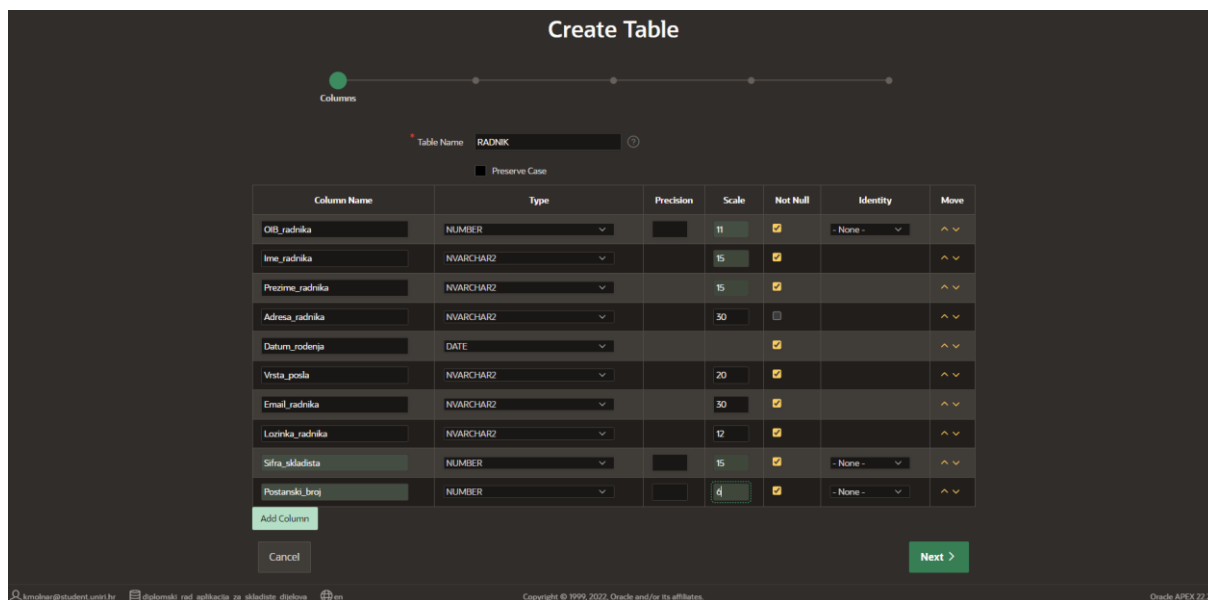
Create Table

Columns

* Table Name RADNIK

Preserve Case

| Column Name | Type | Precision | Scale | Not Null | Identity | Move |
|---|---|---|---|---|---|---|
| OIB_radnika | NUMBER | | 11 | ☑ | - None - | ^ v |
| Ime_radnika | NVARCHAR2 | | 15 | ☑ | | ^ v |
| Prezime_radnika | NVARCHAR2 | | 15 | ☑ | | ^ v |
| Adresa_radnika | NVARCHAR2 | | 30 | ☐ | | ^ v |
| Datum_rodenja | DATE | | | ☑ | | ^ v |
| Vrsta_posla | NVARCHAR2 | | 20 | ☑ | | ^ v |
| Email_radnika | NVARCHAR2 | | 30 | ☑ | | ^ v |
| Lozinka_radnika | NVARCHAR2 | | 12 | ☑ | | ^ v |
| Sifra_skladista | NUMBER | | 15 | ☑ | - None - | ^ v |
| Postanski_broj | NUMBER | | 6 | ☑ | - None - | ^ v |

Add Column

Cancel

Next >

kmolnar@student.uniri.hr diplomski_rad_aplikacija_za_skladiste_dijelova en

Copyright © 1999, 2022, Oracle and/or its affiliates.

Oracle APEX 22.